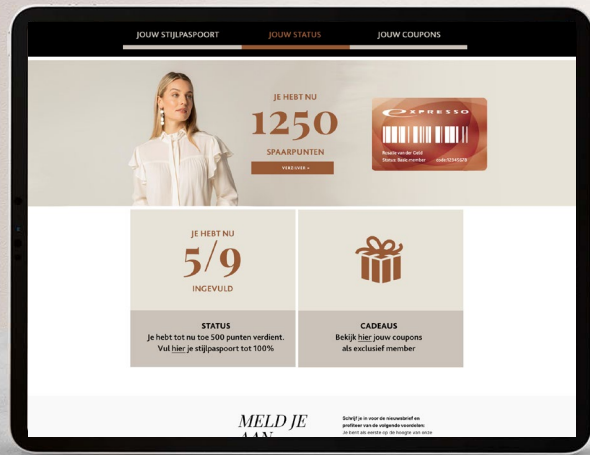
JOUW STIJLPASPOORT
JOUW STATUS
JOUW COUPONS

JE HEBT NU
1250
SPAARPUNTEN
VERZILVER >

EXPRESSO
Rosalie van der Geld
Status: Basic member
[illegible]

JE HEBT NU
5/9
INGEVULD

STATUS
Je hebt tot nu toe 500 punten verdient.
Vul hier je stijlpaspoort tot 100%

CADEAUS
Bekijk hier jouw coupons
als exclusief member

MELD JE
AAN

Schrijf je in voor de nieuwsbrief en profiteer van de volgende voordelen:
Je bent als eerste op de hoogte van onze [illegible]